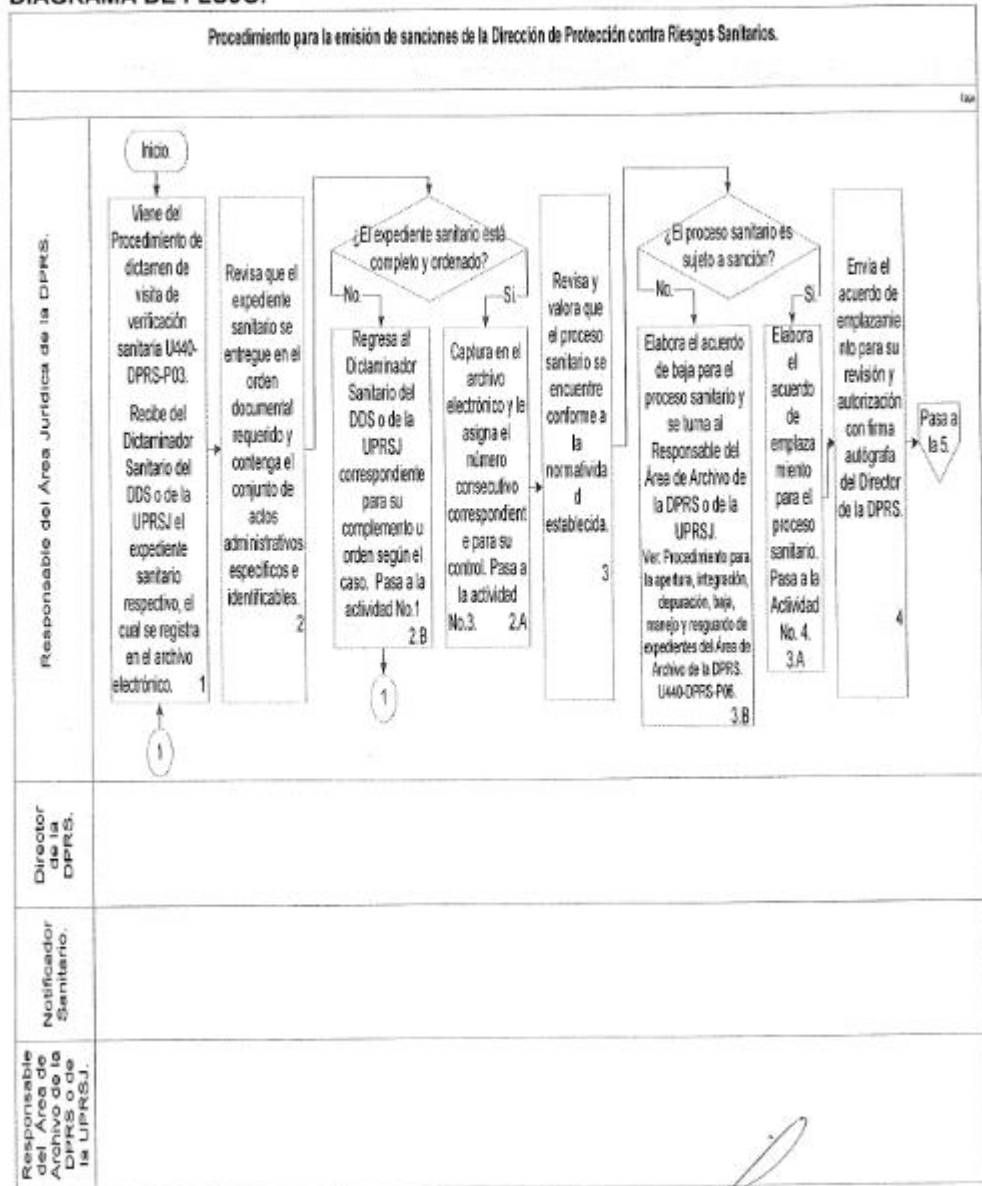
DIAGRAMA DE FLUJO.

Procedimiento para la emisión de sanciones de la Dirección de Protección contra Riesgos Sanitarios.

Responsable del Área Jurídica de la DPRS.

Inicio.

Viene del Procedimiento de dictamen de visita de verificación sanitaria U440-DPRS-P03. Recibe del Dictaminador Sanitario del DDS o de la UPRSJ el expediente sanitario respectivo, el cual se registra en el archivo electrónico. 1

1

Revisa que el expediente sanitario se entregue en el orden documental requerido y contenga el conjunto de actos administrativos específicos e identificables. 2

¿El expediente sanitario está completo y ordenado?

No.

Sí.

Regresa al Dictaminador Sanitario del DDS o de la UPRSJ correspondiente para su complemento u orden según el caso. Pasa a la actividad No.1 2.B

1

Captura en el archivo electrónico y le asigna el número consecutivo correspondiente para su control. Pasa a la actividad No.3. 2.A

Revisa y valora que el proceso sanitario se encuentre conforme a la normatividad establecida. 3

¿El proceso sanitario es sujeto a sanción?

No.

Sí.

Elabora el acuerdo de baja para el proceso sanitario y se turna al Responsable del Área de Archivo de la DPRS o de la UPRSJ. Ver: Procedimiento para la apertura, integración, depuración, baja, manejo y resguardo de expedientes del Área de Archivo de la DPRS. U440-DPRS-P06. 3.B

Elabora el acuerdo de emplazamiento para el proceso sanitario. Pasa a la Actividad No. 4. 3.A

Envía el acuerdo de emplazamiento para su revisión y autorización con firma autógrafa del Director de la DPRS. 4

Pasa a la 5.

Director de la DPRS.

Notificador Sanitario.

Responsable del Área de Archivo de la DPRS o de la UPRSJ.